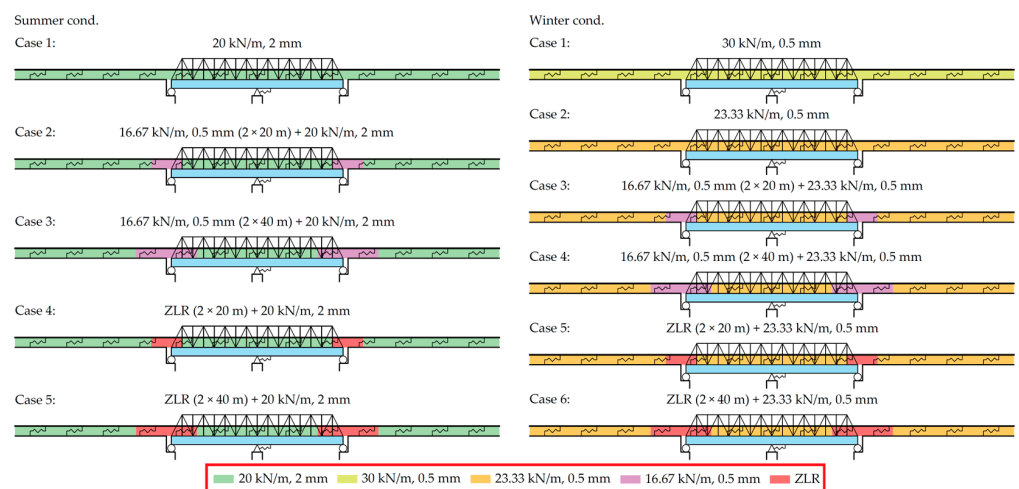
Summer cond.

Case 1: 20 kN/m, 2 mm

Case 2: 16.67 kN/m, 0.5 mm (2 × 20 m) + 20 kN/m, 2 mm

Case 3: 16.67 kN/m, 0.5 mm (2 × 40 m) + 20 kN/m, 2 mm

Case 4: ZLR (2 × 20 m) + 20 kN/m, 2 mm

Case 5: ZLR (2 × 40 m) + 20 kN/m, 2 mm

Winter cond.

Case 1: 30 kN/m, 0.5 mm

Case 2: 23.33 kN/m, 0.5 mm

Case 3: 16.67 kN/m, 0.5 mm (2 × 20 m) + 23.33 kN/m, 0.5 mm

Case 4: 16.67 kN/m, 0.5 mm (2 × 40 m) + 23.33 kN/m, 0.5 mm

Case 5: ZLR (2 × 20 m) + 23.33 kN/m, 0.5 mm

Case 6: ZLR (2 × 40 m) + 23.33 kN/m, 0.5 mm

20 kN/m, 2 mm 30 kN/m, 0.5 mm 23.33 kN/m, 0.5 mm 16.67 kN/m, 0.5 mm ZLR